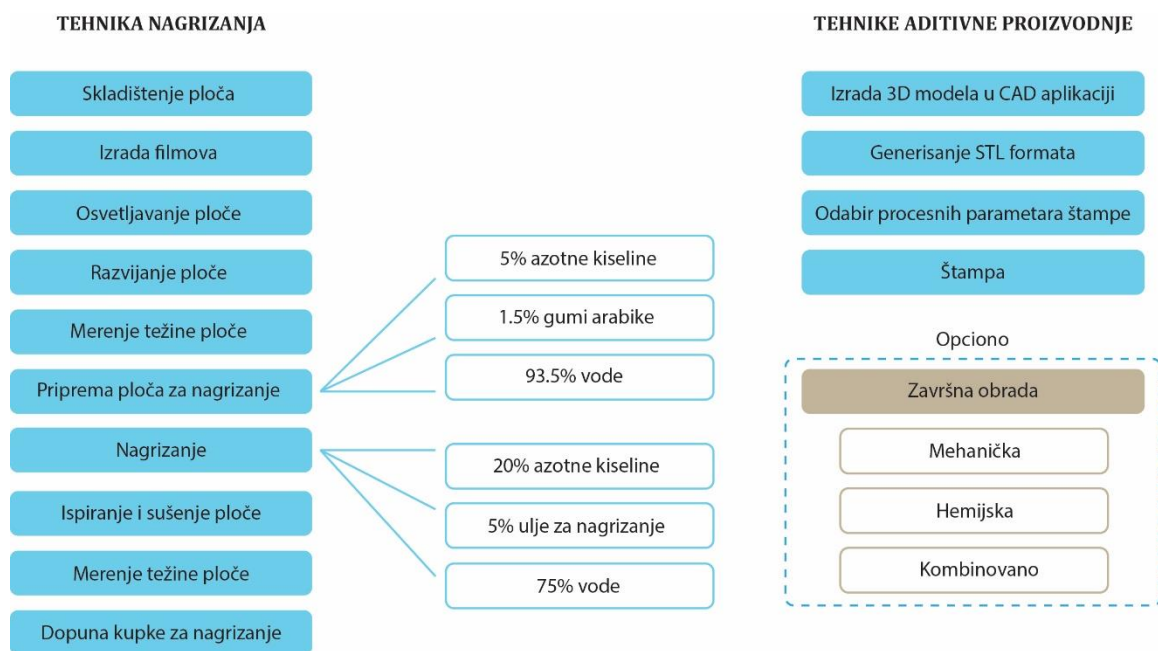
TEHNIKA NAGRIZANJA

Skladištenje ploča

Izrada filmova

Osvetljavanje ploče

Razvijanje ploče

Merenje težine ploče

Priprema ploča za nagrizanje

Nagrizanje

Ispiranje i sušenje ploče

Merenje težine ploče

Dopuna kupke za nagrizanje

5% azotne kiseline

1.5% gumi arabike

93.5% vode

20% azotne kiseline

5% ulje za nagrizanje

75% vode

TEHNIKE ADITIVNE PROIZVODNJE

Izrada 3D modela u CAD aplikaciji

Generisanje STL formata

Odabir procesnih parametara štampe

Štampa

Opciono

Završna obrada

Mehanička

Hemijska

Kombinovano